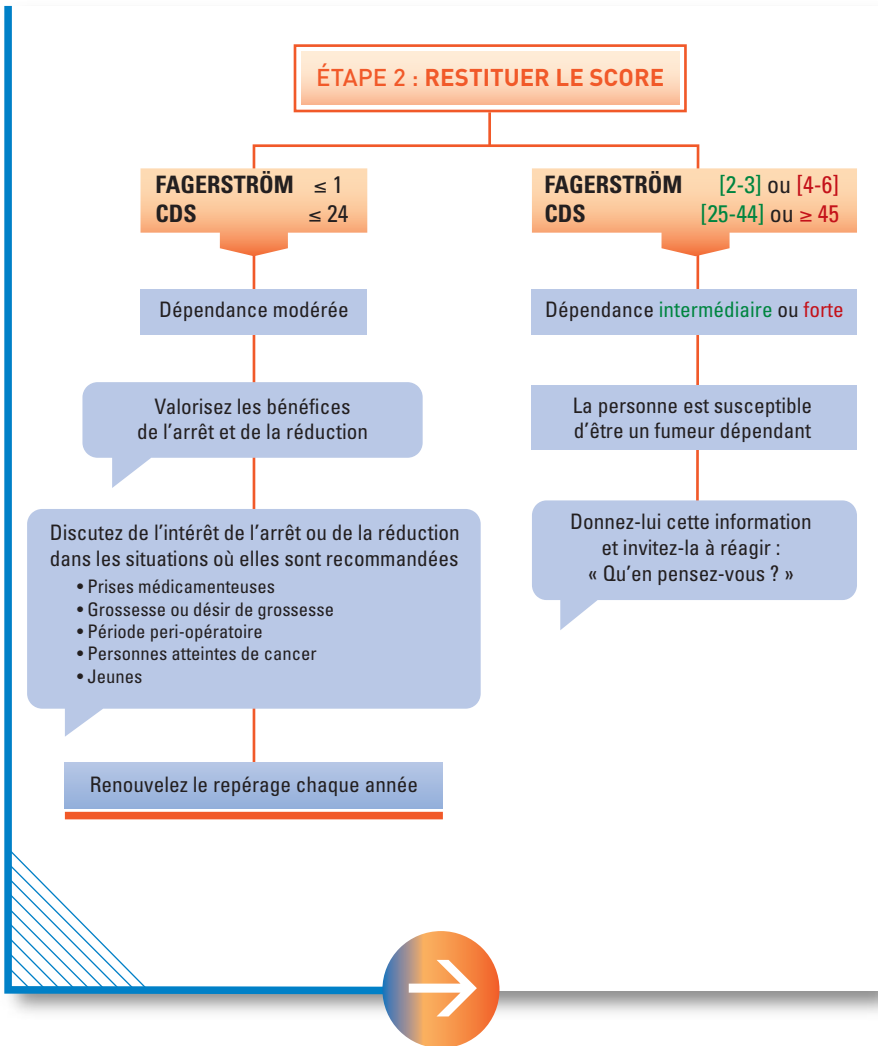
ÉTAPE 2 : RESTITUER LE SCORE

FAGERSTRÖM $\leq 1$
CDS $\leq 24$

Dépendance modérée

Valorisez les bénéfices de l'arrêt et de la réduction

Discutez de l'intérêt de l'arrêt ou de la réduction dans les situations où elles sont recommandées
• Prises médicamenteuses
• Grossesse ou désir de grossesse
• Période peri-opératoire
• Personnes atteintes de cancer
• Jeunes

Renouvelez le repérage chaque année

FAGERSTRÖM [2-3] ou [4-6]
CDS [25-44] ou $\geq 45$

Dépendance intermédiaire ou forte

La personne est susceptible d'être un fumeur dépendant

Donnez-lui cette information et invitez-la à réagir : « Qu'en pensez-vous ? »